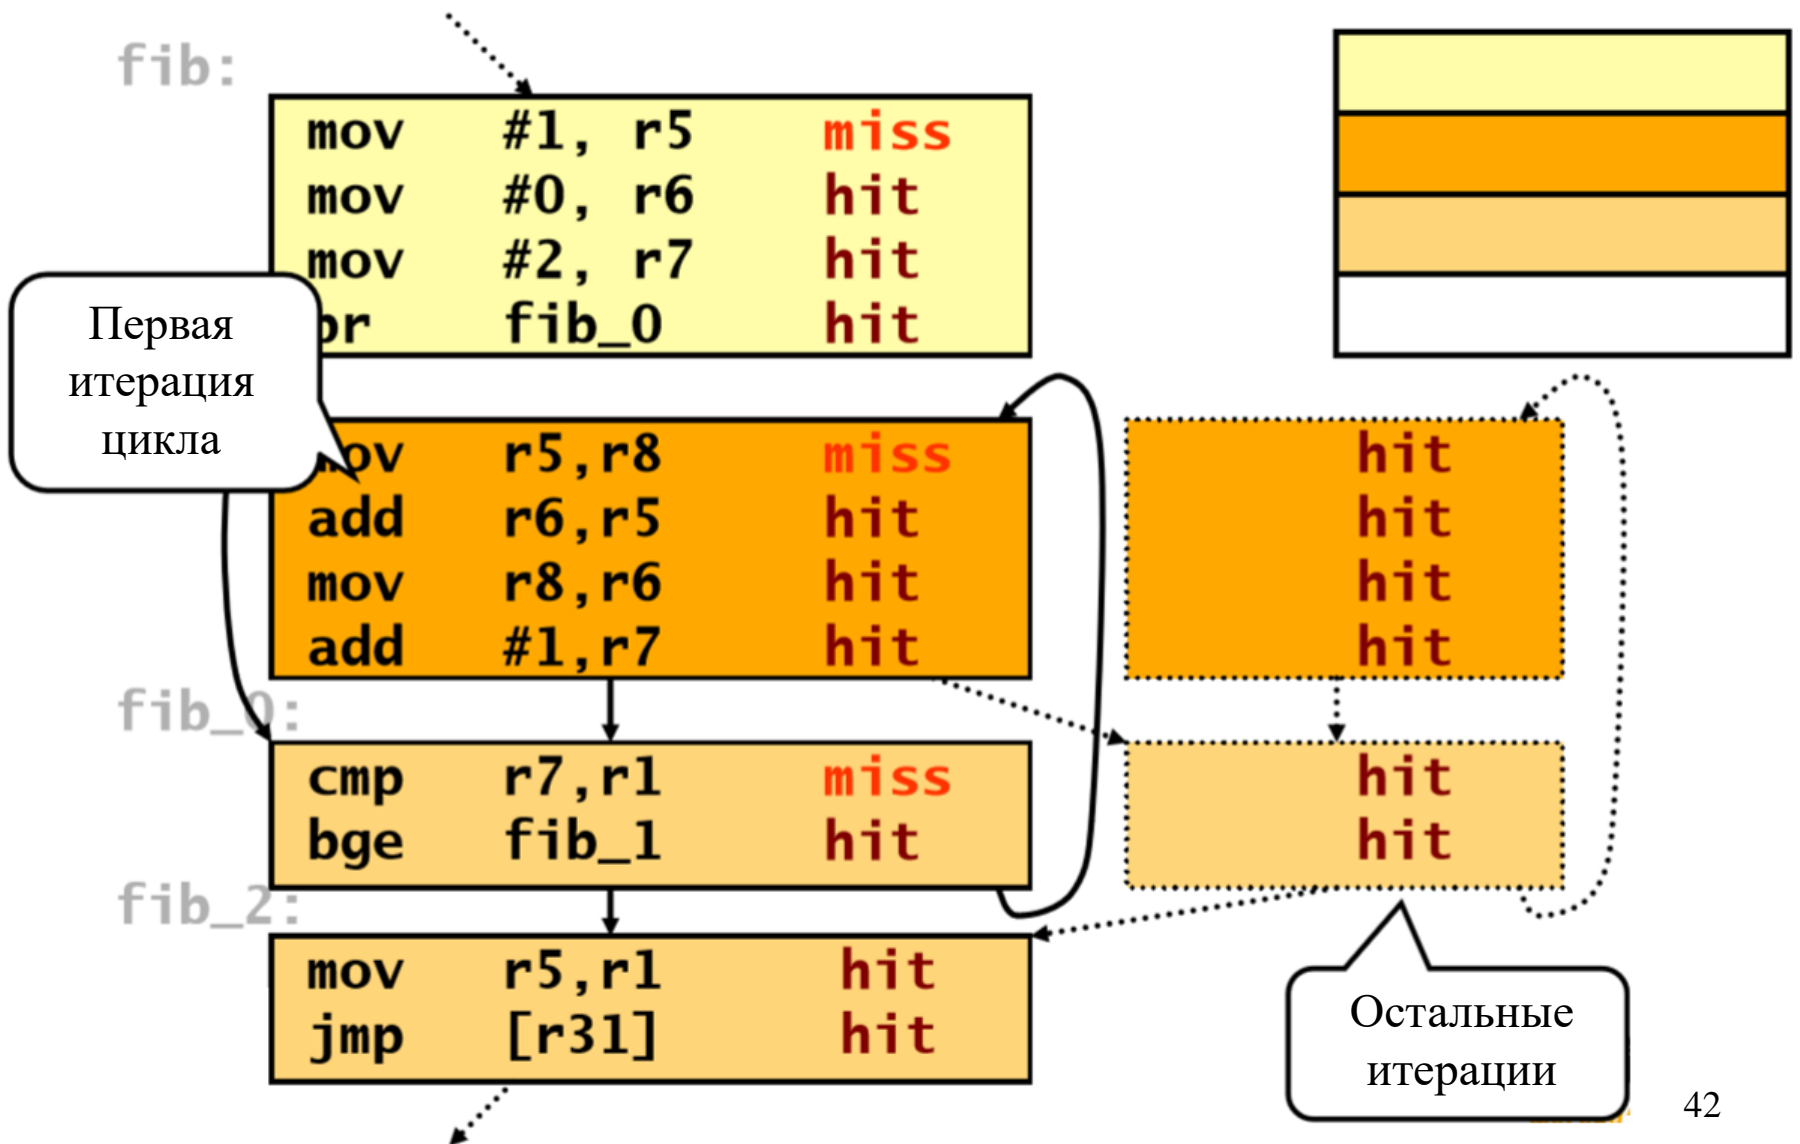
fib:

mov #1, r5 miss
mov #0, r6 hit
mov #2, r7 hit
br fib_0 hit

Первая итерация цикла

mov r5,r8 miss
add r6,r5 hit
mov r8,r6 hit
add #1,r7 hit

hit
hit
hit
hit

fib_0:

cmp r7,r1 miss
bge fib_1 hit

hit
hit

fib_2:

mov r5,r1 hit
jmp [r31] hit

Остальные итерации

42